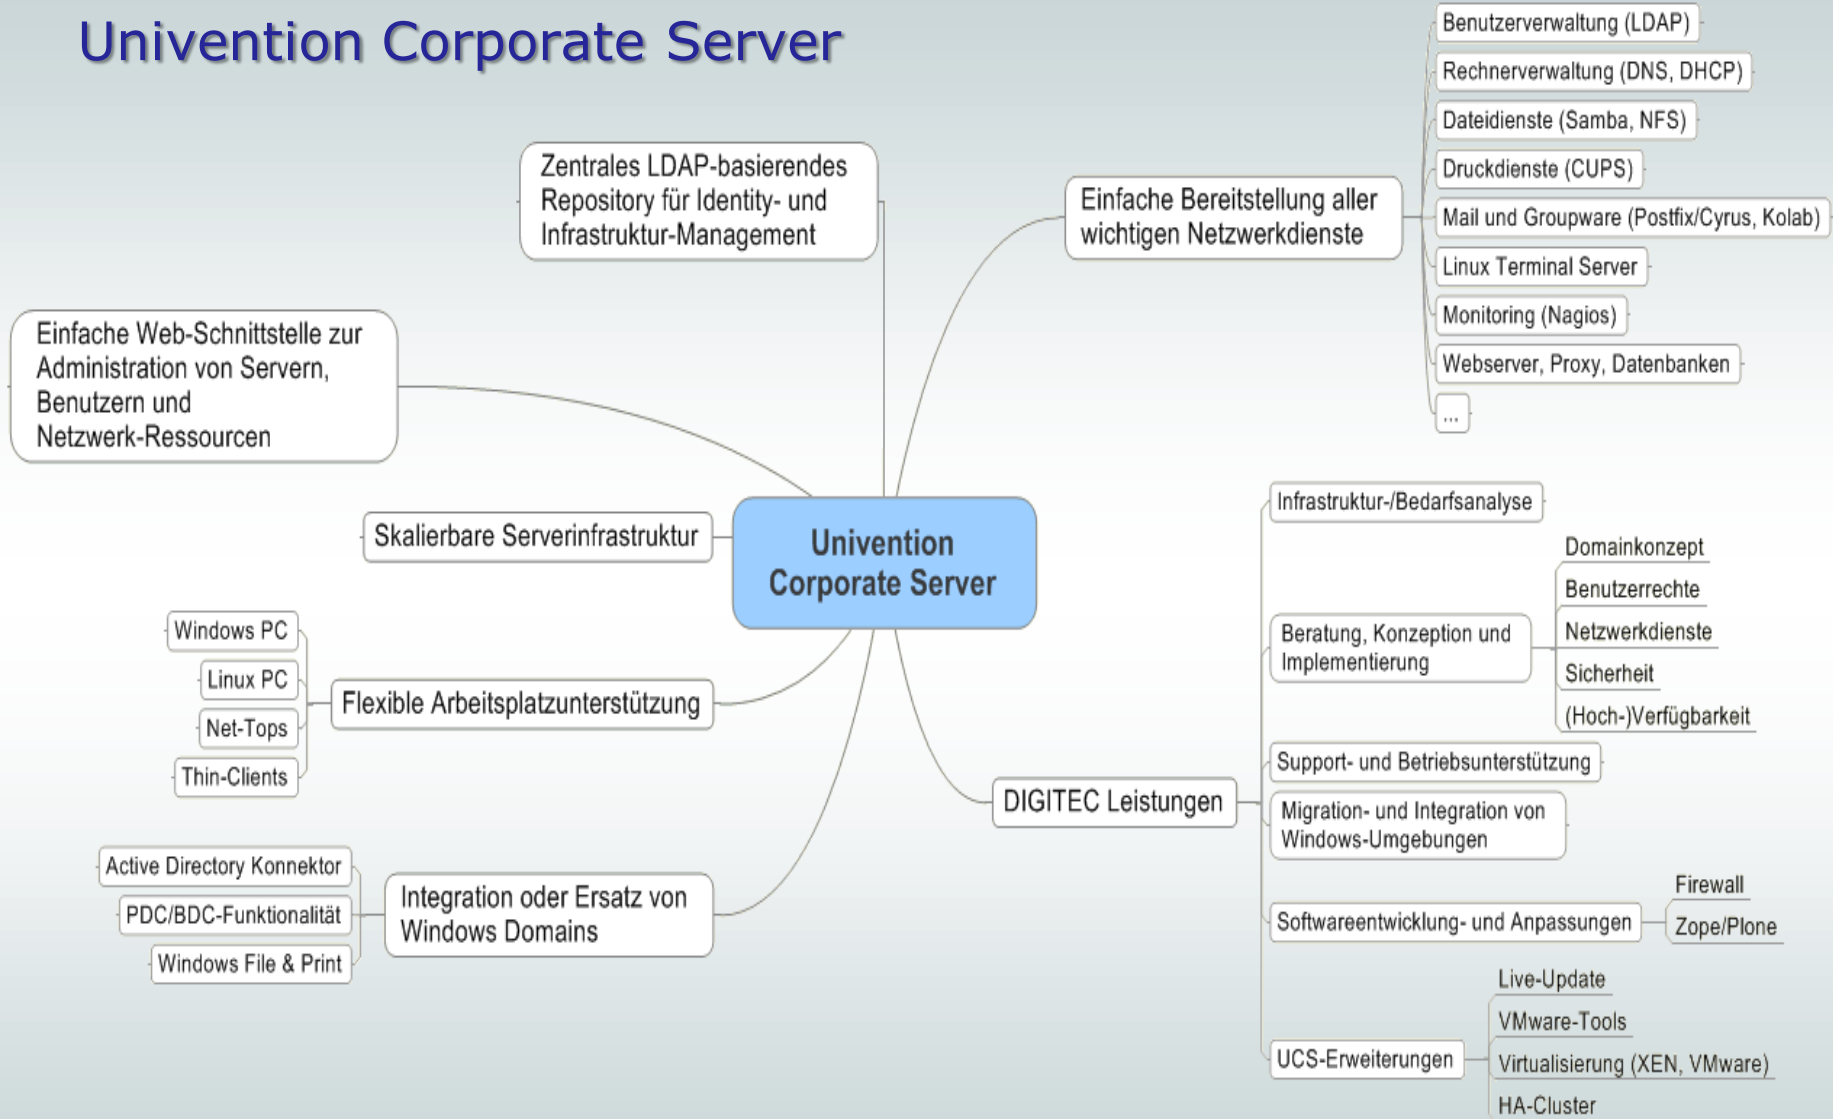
Univention Corporate Server

Zentrales LDAP-basierendes Repository für Identity- und Infrastruktur-Management

Einfache Bereitstellung aller wichtigen Netzwerkdienste

Benutzerverwaltung (LDAP)
Rechnerverwaltung (DNS, DHCP)
Dateidienste (Samba, NFS)
Druckdienste (CUPS)
Mail und Groupware (Postfix/Cyrus, Kolab)
Linux Terminal Server
Monitoring (Nagios)
Webserver, Proxy, Datenbanken
...

Einfache Web-Schnittstelle zur Administration von Servern, Benutzern und Netzwerk-Ressourcen

Skalierbare Serverinfrastruktur

Univention Corporate Server

Windows PC
Linux PC
Net-Tops
Thin-Clients
Flexible Arbeitsplatzunterstützung

Active Directory Konnektor
PDC/BDC-Funktionalität
Windows File & Print
Integration oder Ersatz von Windows Domains

DIGITEC Leistungen

Infrastruktur-/Bedarfsanalyse
Beratung, Konzeption und Implementierung
Domainkonzept
Benutzerrechte
Netzwerkdienste
Sicherheit
(Hoch-)Verfügbarkeit
Support- und Betriebsunterstützung
Migration- und Integration von Windows-Umgebungen
Softwareentwicklung- und Anpassungen
Firewall
Zope/Plone
UCS-Erweiterungen
Live-Update
VMware-Tools
Virtualisierung (XEN, VMware)
HA-Cluster